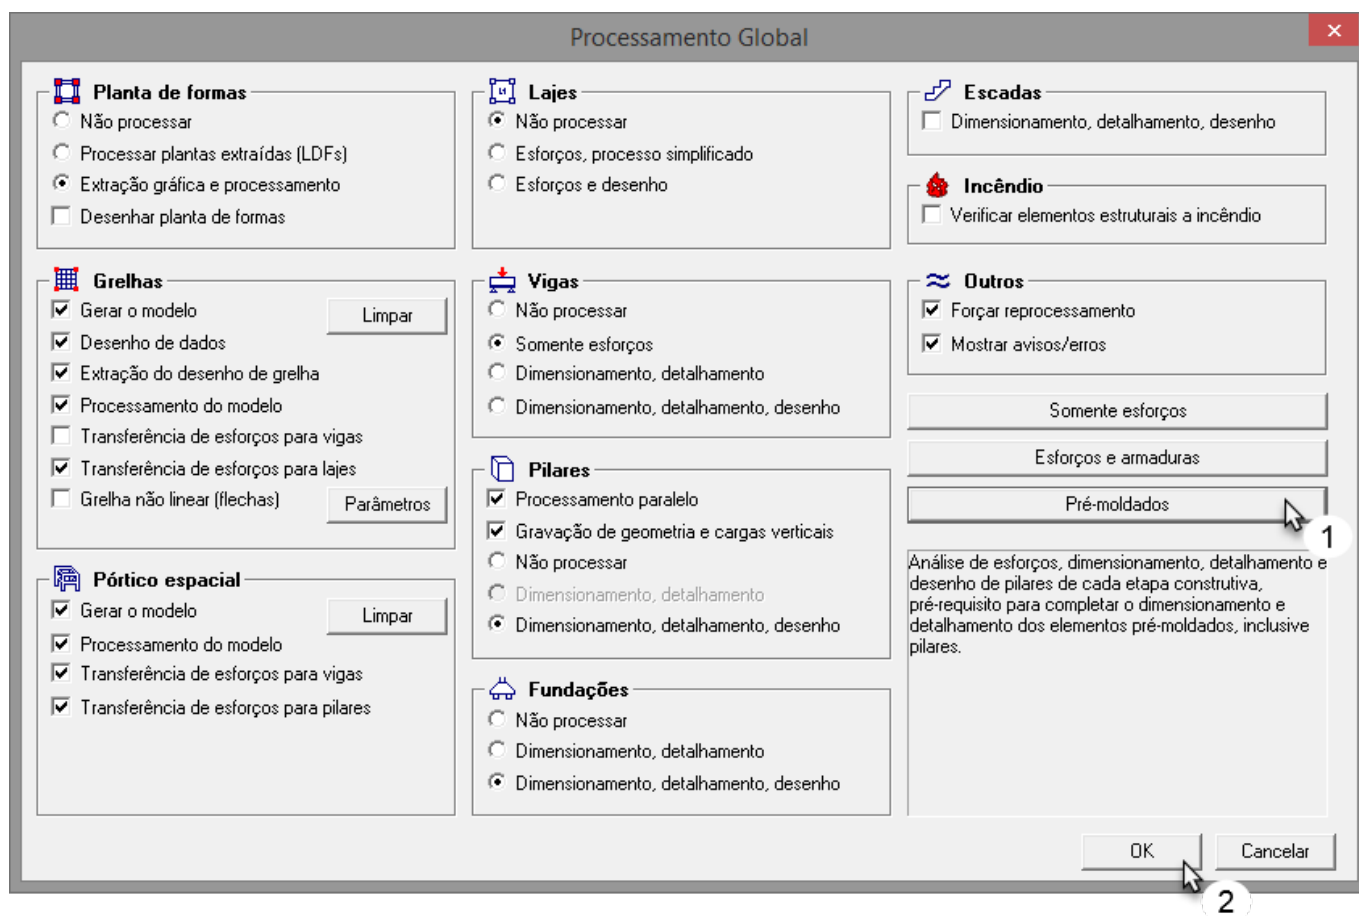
Processamento Global

Planta de formas
Não processar
Processar plantas extraídas (LDFs)
Extração gráfica e processamento
Desenhar planta de formas

Grelhas
Gerar o modelo
Limpar
Desenho de dados
Extração do desenho de grelha
Processamento do modelo
Transferência de esforços para vigas
Transferência de esforços para lajes
Grelha não linear (flechas)
Parâmetros

Pórtico espacial
Gerar o modelo
Limpar
Processamento do modelo
Transferência de esforços para vigas
Transferência de esforços para pilares

Lajes
Não processar
Esforços, processo simplificado
Esforços e desenho

Vigas
Não processar
Somente esforços
Dimensionamento, detalhamento
Dimensionamento, detalhamento, desenho

Pilares
Processamento paralelo
Gravação de geometria e cargas verticais
Não processar
Dimensionamento, detalhamento
Dimensionamento, detalhamento, desenho

Fundações
Não processar
Dimensionamento, detalhamento
Dimensionamento, detalhamento, desenho

Escadas
Dimensionamento, detalhamento, desenho

Incêndio
Verificar elementos estruturais a incêndio

Outros
Forçar reprocessamento
Mostrar avisos/erros

Somente esforços
Esforços e armaduras
Pré-moldados
1

Análise de esforços, dimensionamento, detalhamento e desenho de pilares de cada etapa construtiva, pré-requisito para completar o dimensionamento e detalhamento dos elementos pré-moldados, inclusive pilares.

OK
Cancelar
2